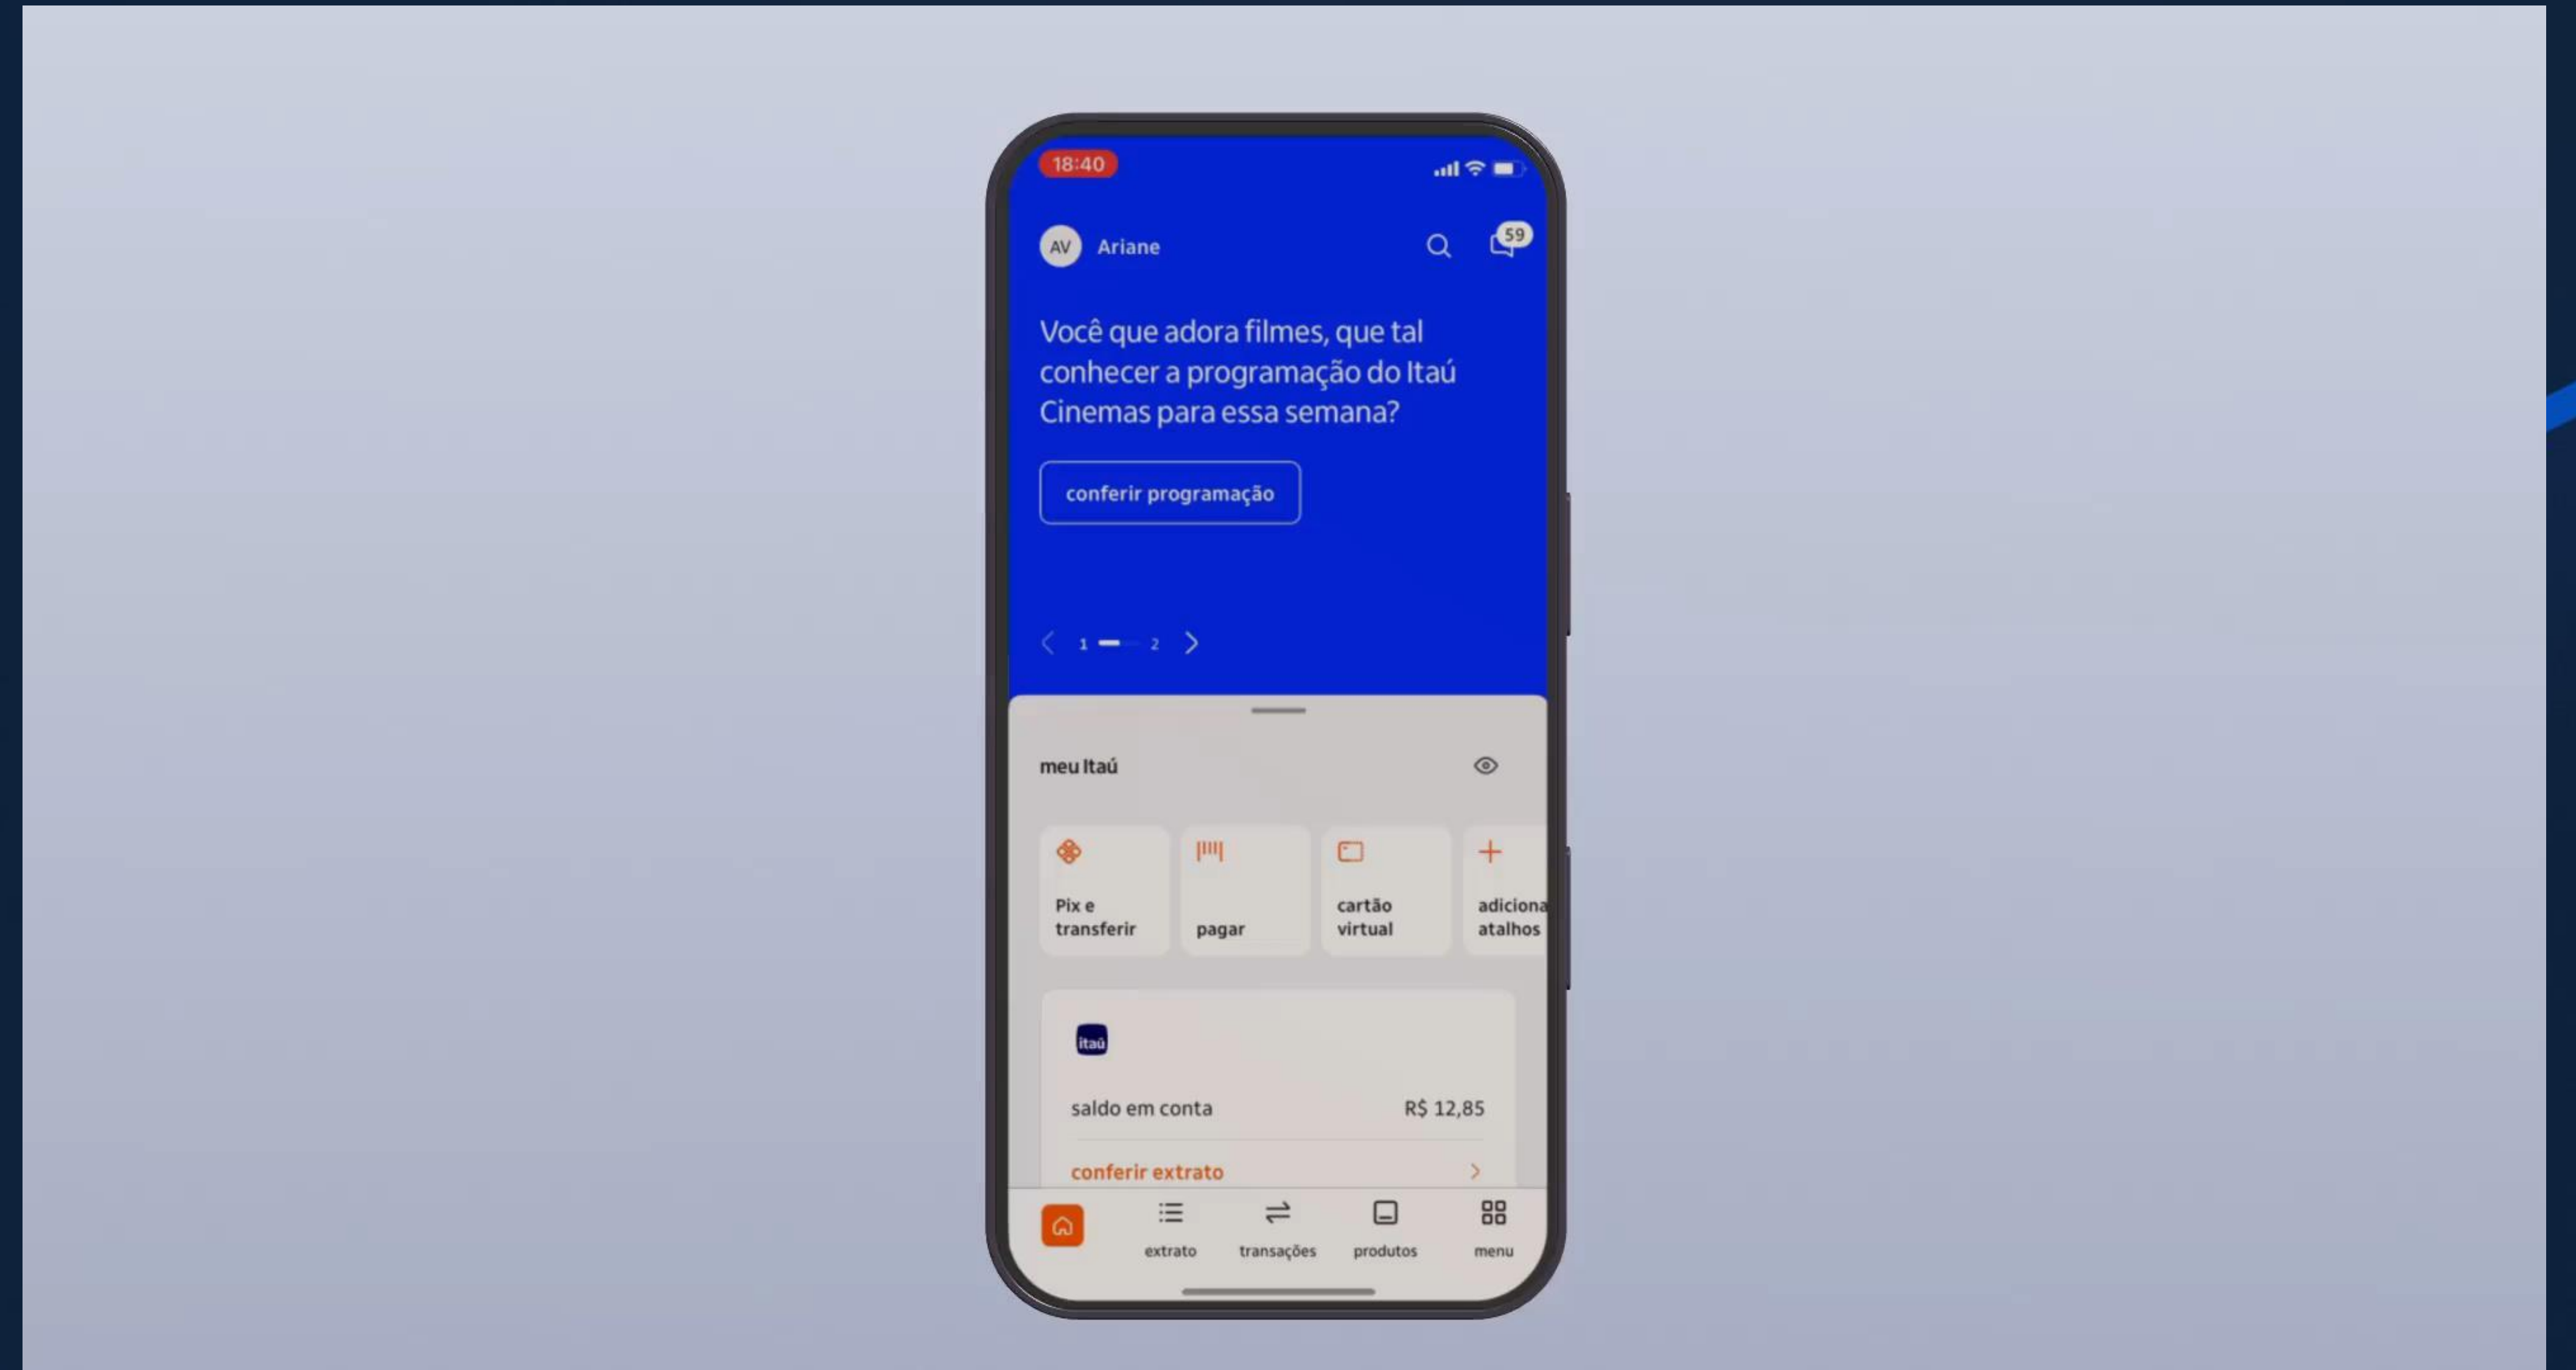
18:40

AV Ariane

59

Você que adora filmes, que tal conhecer a programação do Itaú Cinemas para essa semana?

conferir programação

1 2

meu Itaú

Pix e transferir

pagar

cartão virtual

adiciona atalhos

itaú

saldo em conta R$ 12,85

conferir extrato

extrato

transações

produtos

menu